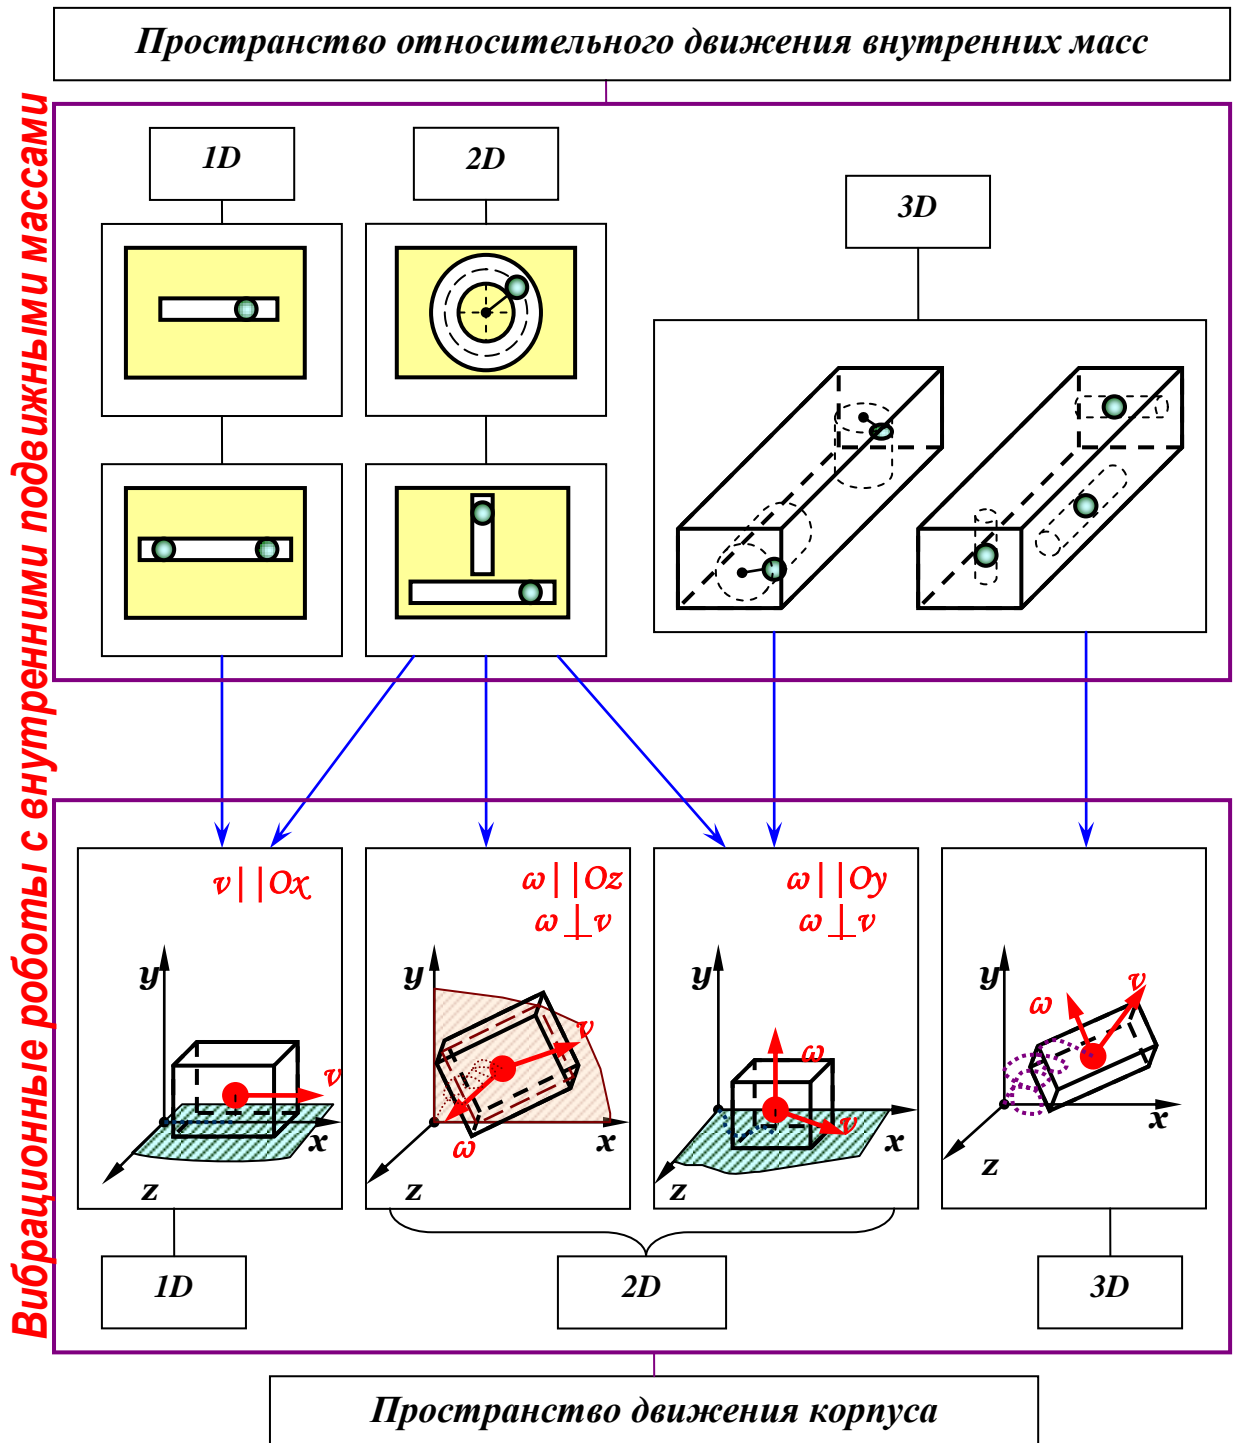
Пространство относительного движения внутренних масс

Вибрационные роботы с внутренними подвижными массами

1D

2D

3D

$v || Ox$

y

v

x

z

$\omega || Oz$
$\omega \perp v$

y

v

$\omega$

x

z

$\omega || Oy$
$\omega \perp v$

y

$\omega$

v

x

z

y

$\omega$

v

x

z

1D

2D

3D

Пространство движения корпуса